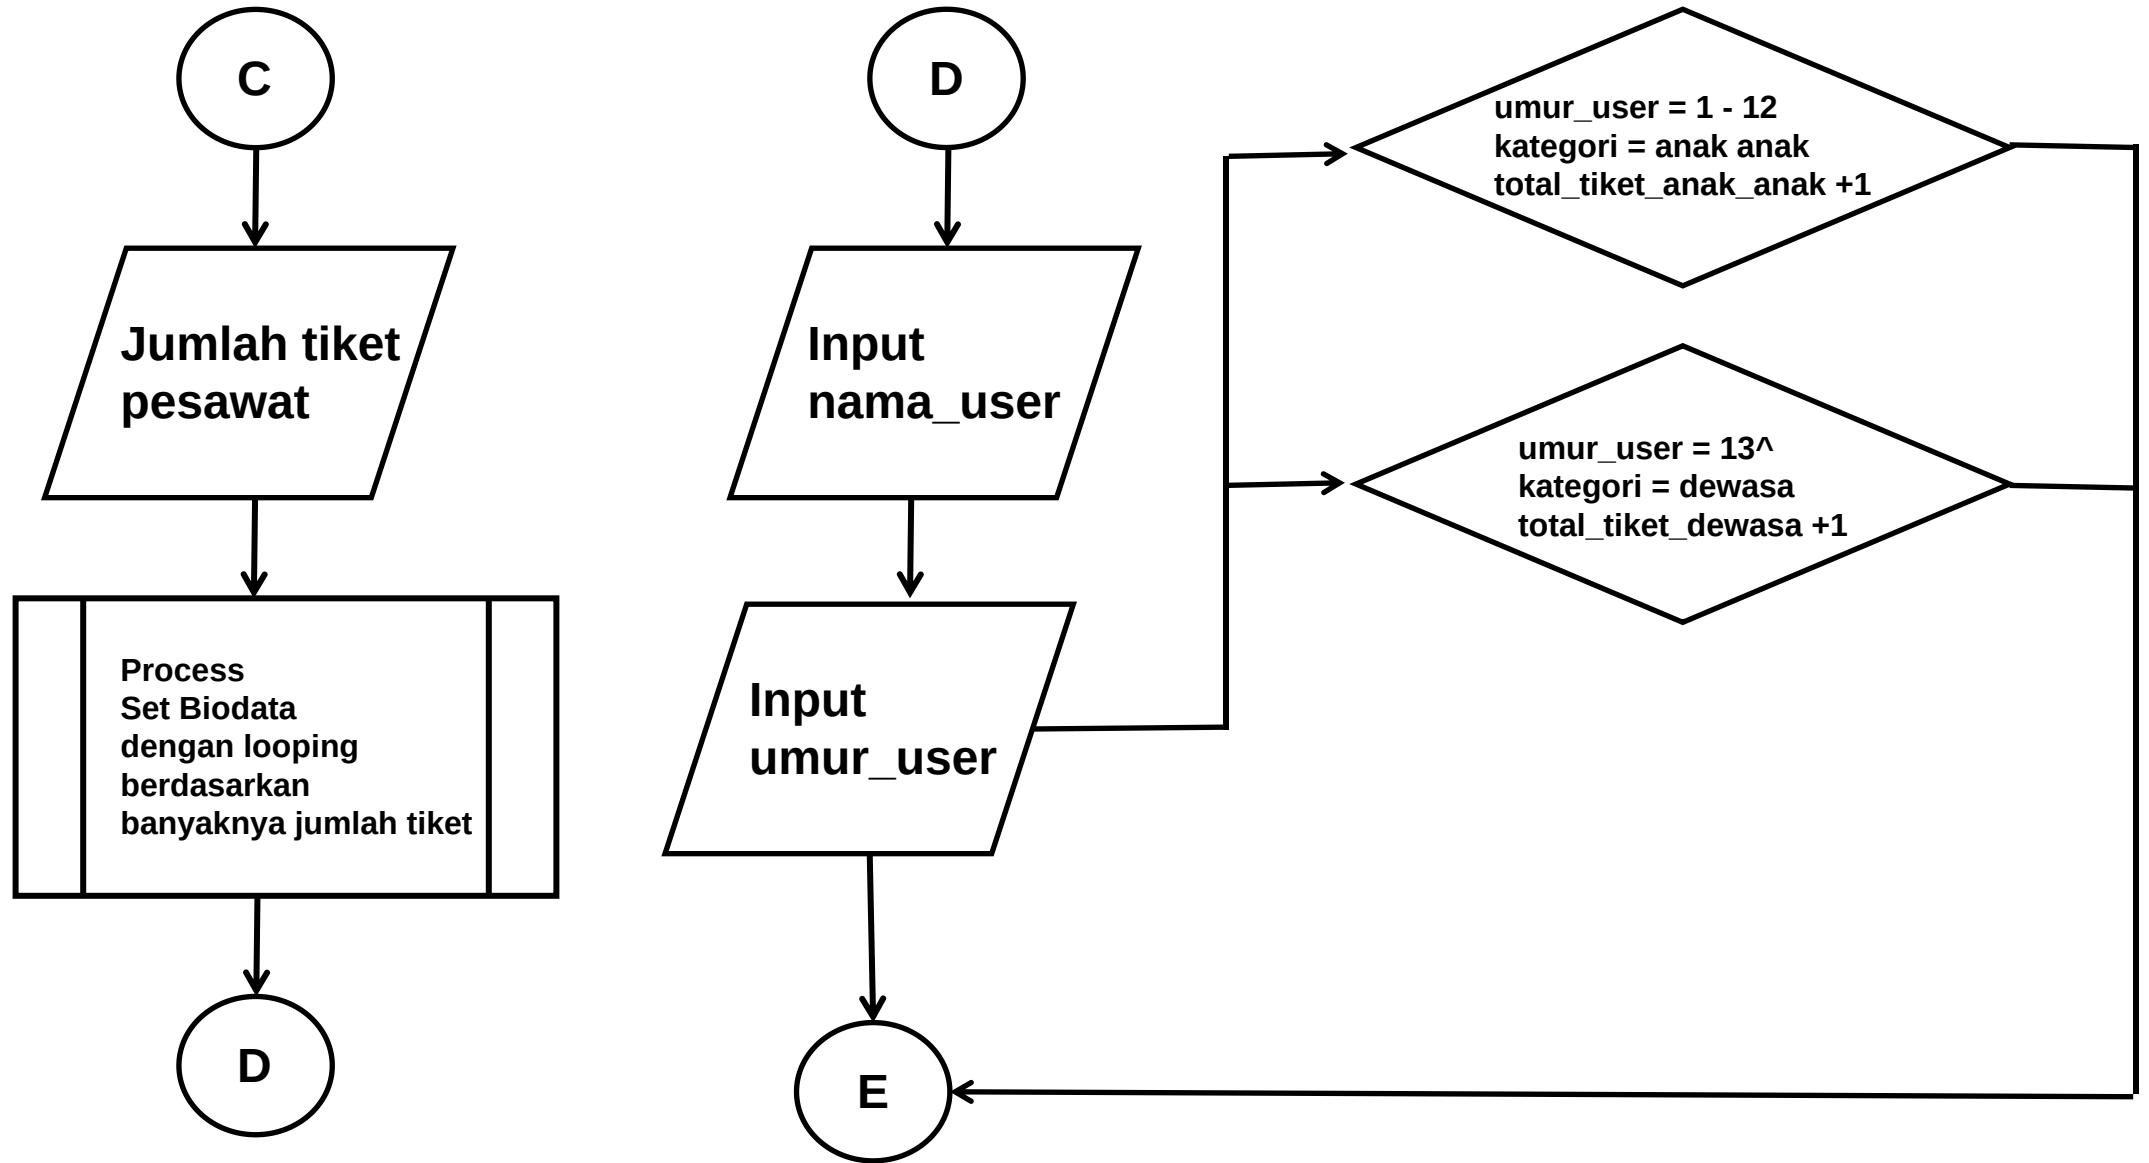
C

Jumlah tiket pesawat

Process
Set Biodata
dengan looping
berdasarkan
banyaknya jumlah tiket

D

D

Input nama_user

Input umur_user

E

umur_user = 1 - 12
kategori = anak anak
total_tiket_anak_anak +1

umur_user = 13^
kategori = dewasa
total_tiket_dewasa +1